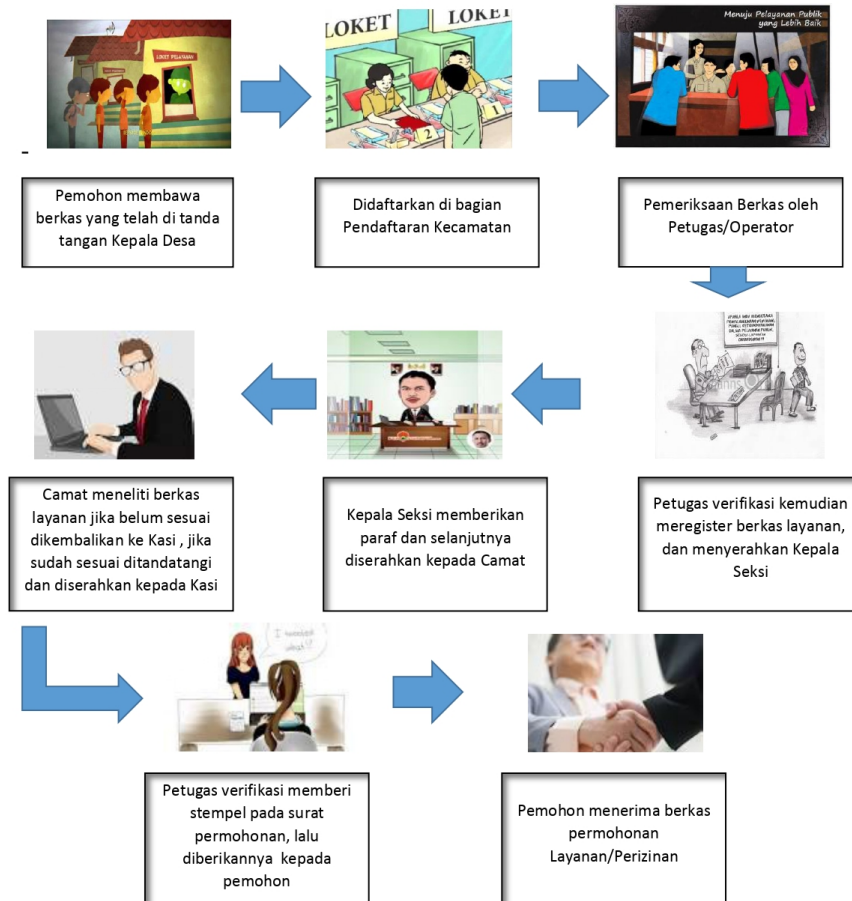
LOKET PELAYANAN

LOKET

LOKET

Menuju Pelayanan Publik yang Lebih Baik

-

Pemohon membawa berkas yang telah di tanda tangan Kepala Desa

Didaftarkan di bagian Pendaftaran Kecamatan

Pemeriksaan Berkas oleh Petugas/Operator

Camat meneliti berkas layanan jika belum sesuai dikembalikan ke Kasi , jika sudah sesuai ditandatangi dan diserahkan kepada Kasi

Kepala Seksi memberikan paraf dan selanjutnya diserahkan kepada Camat

Petugas verifikasi kemudian meregister berkas layanan, dan menyerahkan Kepala Seksi

I needed what?

Petugas verifikasi memberi stempel pada surat permohonan, lalu diberikannya kepada pemohon

Pemohon menerima berkas permohonan Layanan/Perizinan